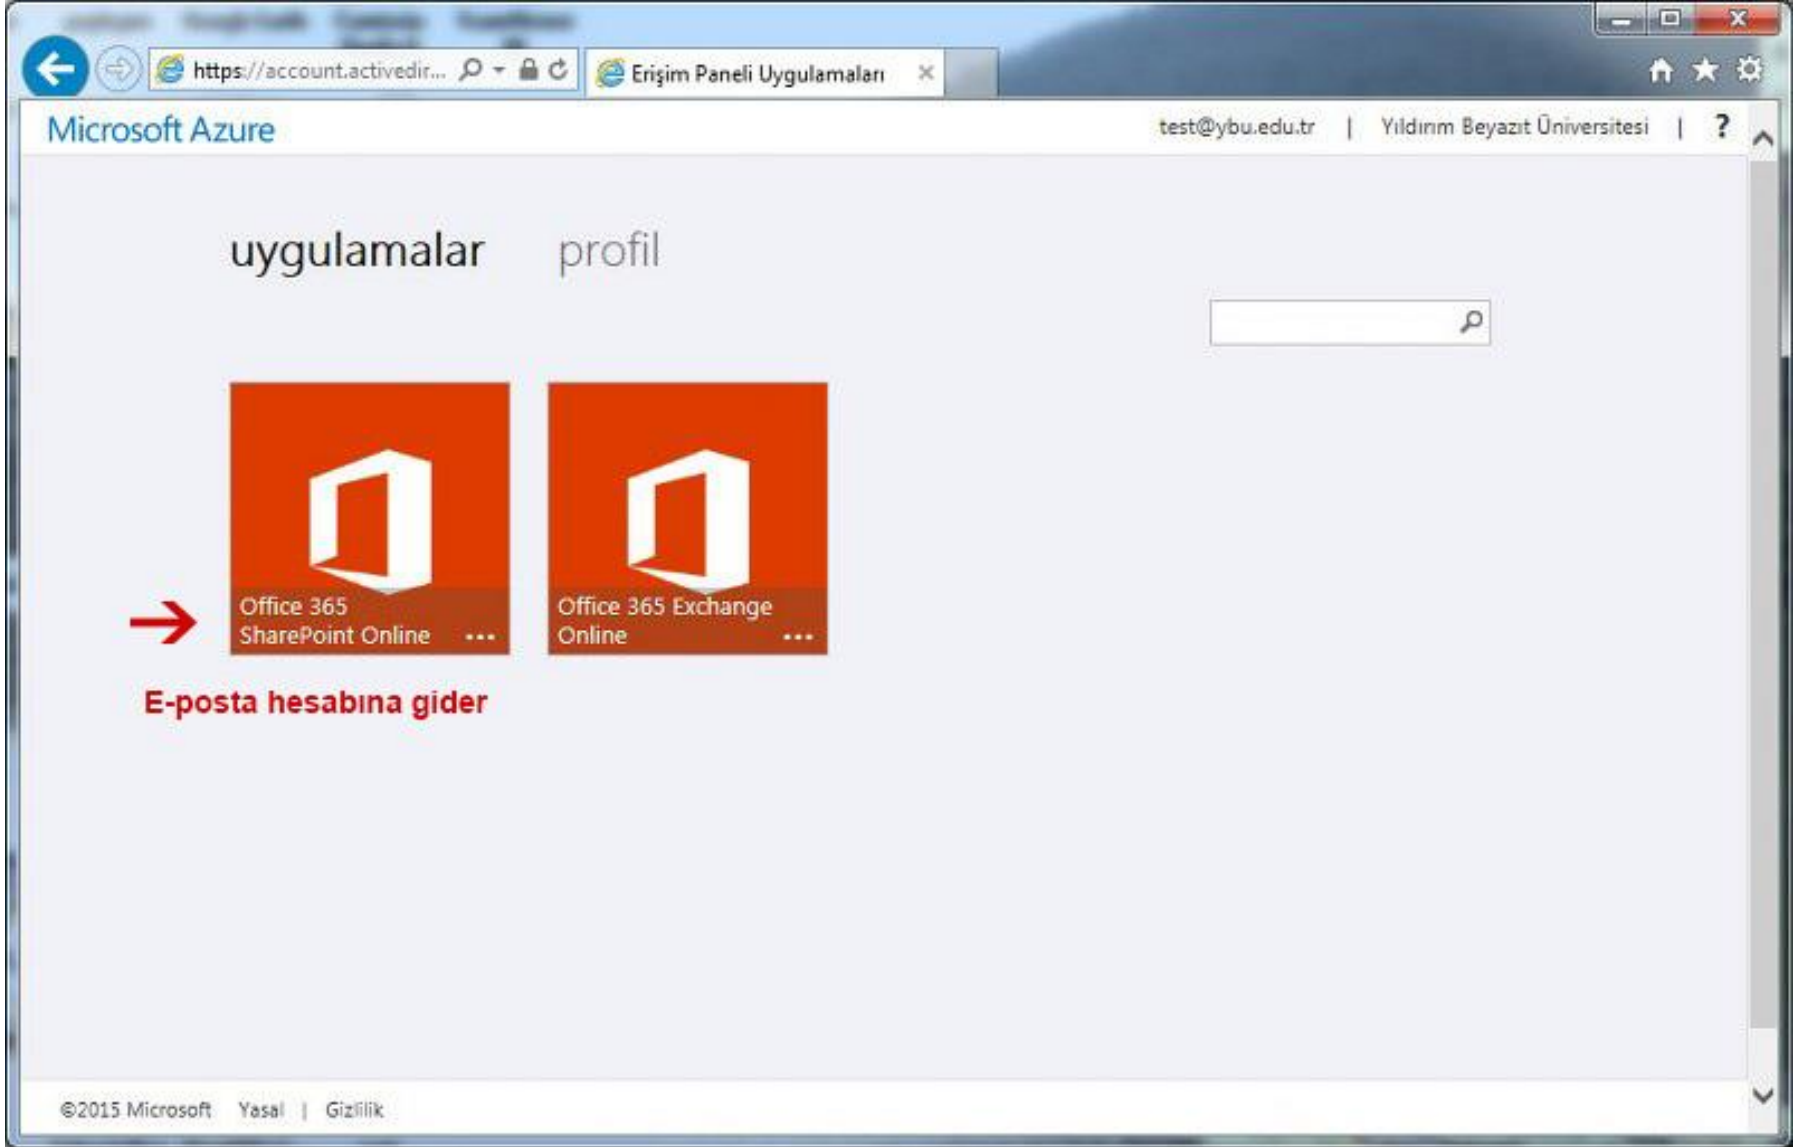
https://account.activedir...

Erişim Paneli Uygulamaları

Microsoft Azure

test@ybu.edu.tr | Yıldırım Beyazıt Üniversitesi | ?

uygulamalar profil

Office 365 SharePoint Online ...

Office 365 Exchange Online ...

E-posta hesabına gider

©2015 Microsoft Yasal | Gizlilik